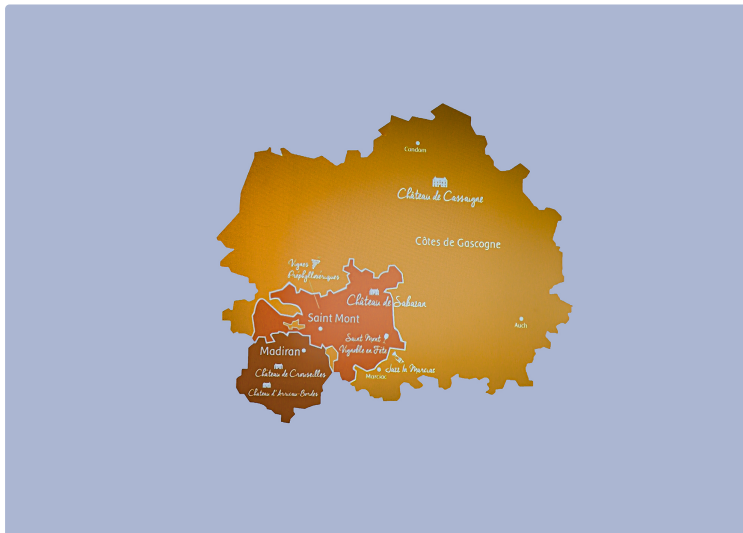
Condom
Château de Cassaigne
Côtes de Gascogne
Vignes Préphylloxériques
Château de Sabazan
Saint Mont
Auch
Saint Mont Vignoble en Fête
Madiran
Jazz In Marciac
Marciac
Château de Crouseilles
Château d'Arricau Bordes